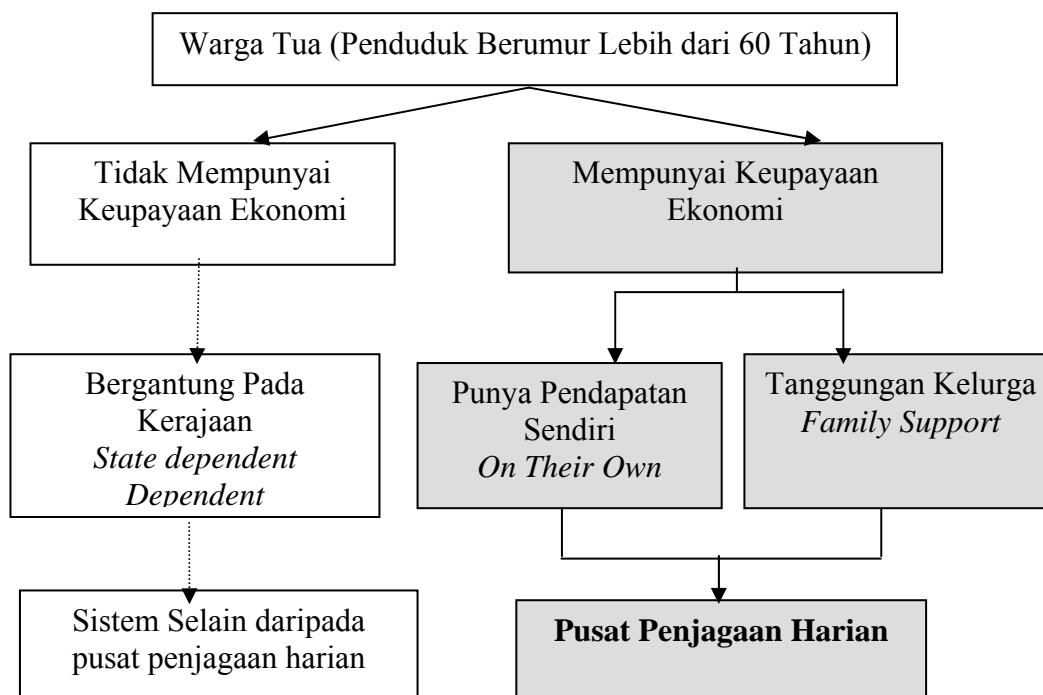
Warga Tua (Penduduk Berumur Lebih dari 60 Tahun)

Tidak Mempunyai Keupayaan Ekonomi

Mempunyai Keupayaan Ekonomi

Bergantung Pada Kerajaan
*State dependent*
*Dependent*

Punya Pendapatan Sendiri
*On Their Own*

Tanggungan Kelurga
*Family Support*

Sistem Selain daripada pusat penjagaan harian

**Pusat Penjagaan Harian**